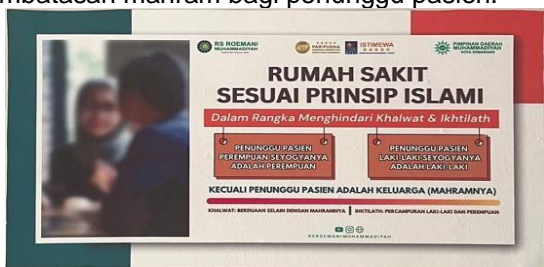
mbatasan mahram bagi penunggu pasien.

RS ROEMANI MUHAMMADIYAH

PARIPURNA

ISTIMEWA

PIMPINAN DAERAH MUHAMMADIYAH KOTA SEMARANG

RUMAH SAKIT SESUAI PRINSIP ISLAMI

Dalam Rangka Menghindari Khalwat & Ikhtilath

PENUNGGU PASIEN PEREMPUAN SEYOGYANYA ADALAH PEREMPUAN

PENUNGGU PASIEN LAKI-LAKI SEYOGYANYA ADALAH LAKI-LAKI

KECUALI PENUNGGU PASIEN ADALAH KELUARGA (MAHRAMNYA)

KHALWAT: BERDUAAN SELAIN DENGAN MAHRAMNYA | IKHTILATH: PERCAMPURAN LAKI-LAKI DAN PEREMPUAN

RSROEMANIMUHAMMADIYAH